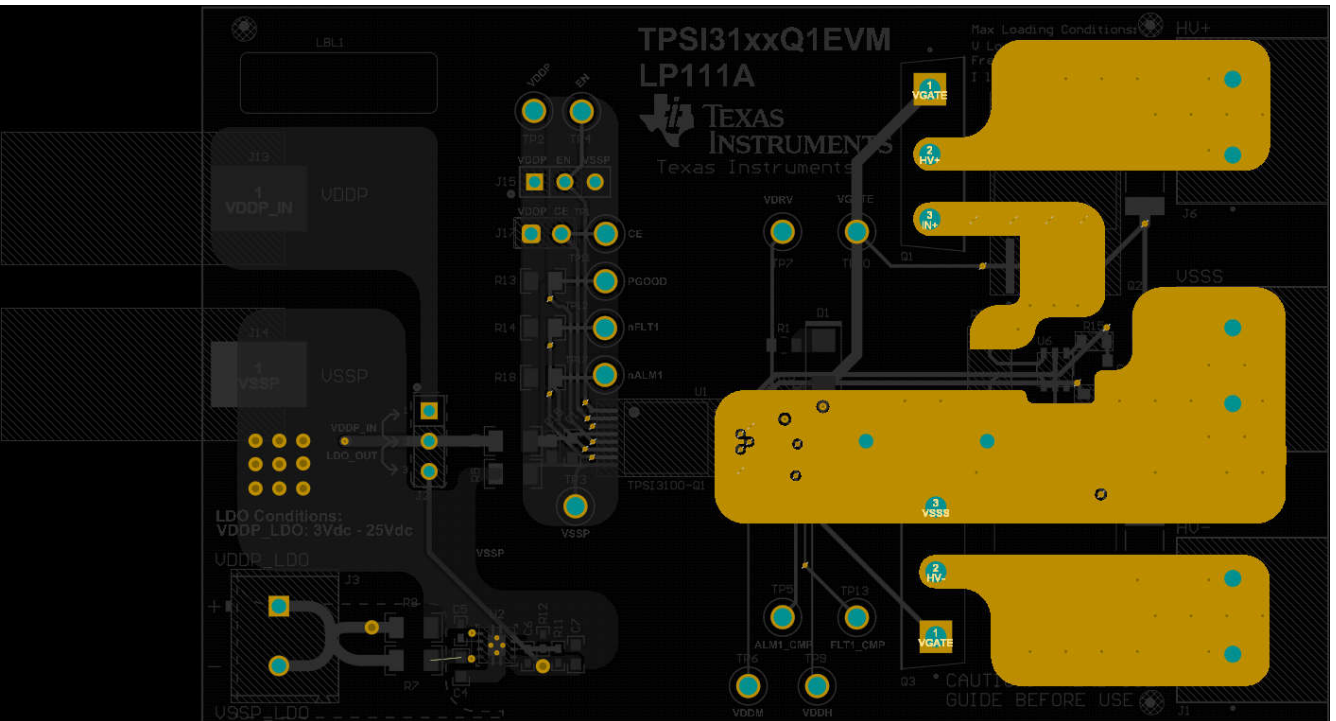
LBL1

TPSI31xxQ1EVM
LP111A
TEXAS INSTRUMENTS
Texas Instruments

Max Loading Conditions:
V Lo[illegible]
Fre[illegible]
I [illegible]

HV+

J13
1
VDDP_IN
VDDP

J14
1
VSSP
VSSP

VDDP EN
TP2 TP1
VDDP EN VSSP
J15
VDDP CE
J17
CE
TP6
R13
PGOOD
TP11
R14
nFLT1
TP12
R18
nALM1

VDDP_IN
LDO_OUT
J2

TP3
VSSP

U1
TPSI3100-Q1

VDRV
TP7
VGATE
TP10
R1
D1

1
VGATE
2
HV+
3
IN+
Q1
J6
Q2
VSSS
R15
U6

3
VSSS

HV-
2
HV-
1
VGATE
Q3

LDO Conditions:
VDDP_LDO: 3Vdc - 25Vdc
VDDP_LDO
J3
+
-
VSSP
R8
R7
U2
C4
R12
R11
C7
VSSP_LDO

TP5
ALM1_CMP
TP13
FLT1_CMP
TP4
VDDM
TP9
VDDH

CAUTI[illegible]
GUIDE BEFORE USE
J1